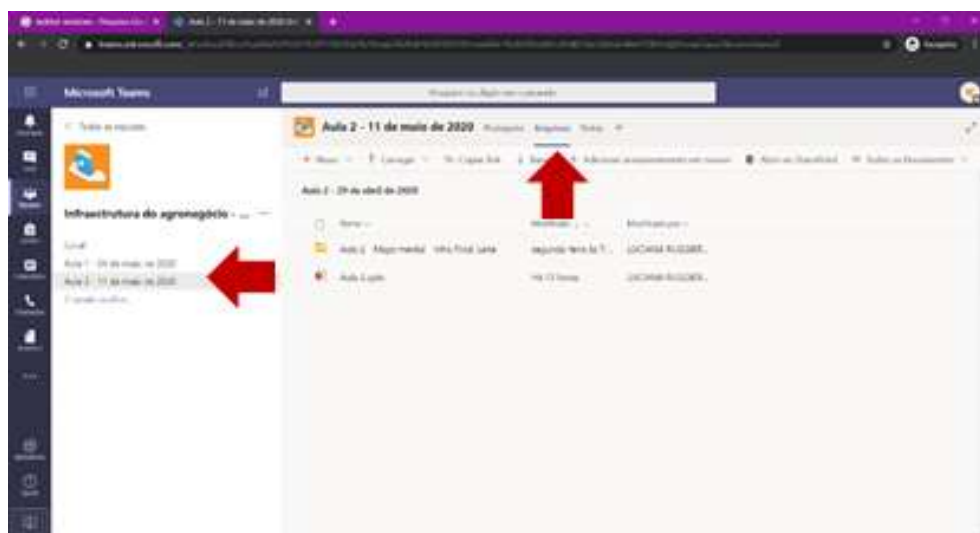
Microsoft Teams

Infraestrutura do agronegócio - ...

Geral

Aula 1 - 04 de maio de 2020

Aula 2 - 11 de maio de 2020

Aula 2 - 11 de maio de 2020

Postagens

Arquivos

Notas

+ Novo

Carregar

Copiar link

Baixar

Abrir no SharePoint

Todos os Documentos

Aula 2 - 29 de abril de 2020

Nome

Modificado

Modificado por

Aula 2 Mapa mental

segunda-feira às

LUCIANA RUGGIER...

Aula 2.pptx

Há 13 horas

LUCIANA RUGGIER...